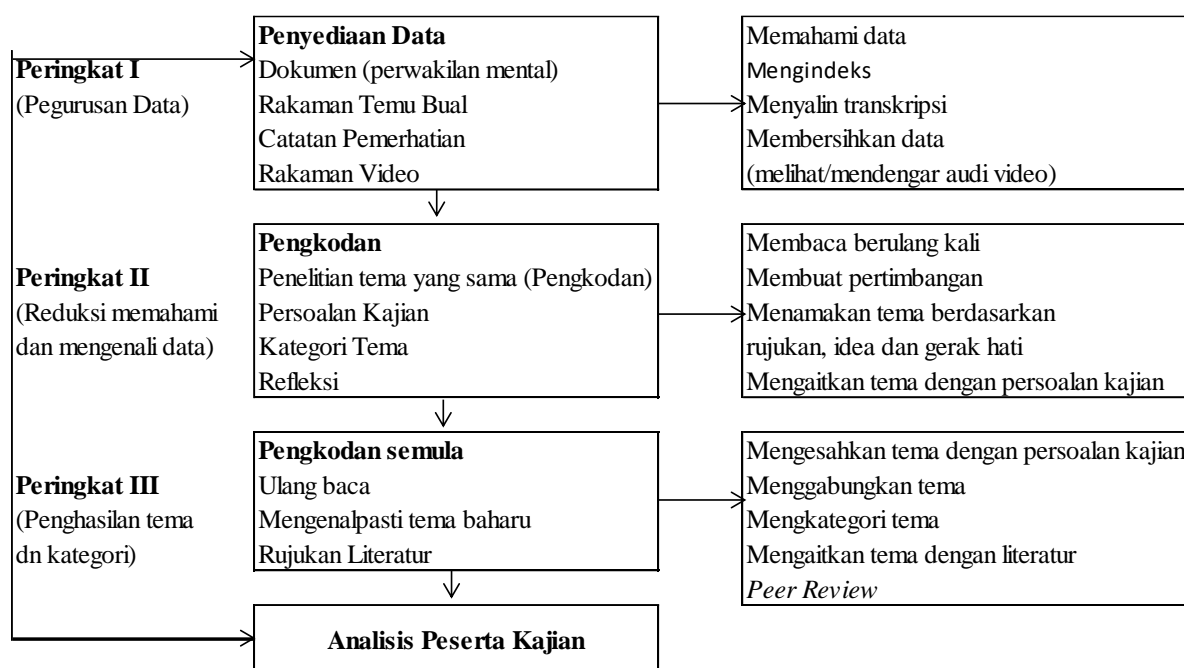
Peringkat I
(Pegurusan Data)

Penyediaan Data
Dokumen (perwakilan mental)
Rakaman Temu Bual
Catatan Pemerhatian
Rakaman Video

Memahami data
Mengindeks
Menyalin transkripsi
Membersihkan data
(melihat/mendengar audi video)

Peringkat II
(Reduksi memahami dan mengenali data)

Pengkodan
Penelitian tema yang sama (Pengkodan)
Persoalan Kajian
Kategori Tema
Refleksi

Membaca berulang kali
Membuat pertimbangan
Menamakan tema berdasarkan rujukan, idea dan gerak hati
Mengaitkan tema dengan persoalan kajian

Peringkat III
(Penghasilan tema dn kategori)

Pengkodan semula
Ulang baca
Mengenalpasti tema baharu
Rujukan Literatur

Mengesahkan tema dengan persoalan kajian
Menggabungkan tema
Mengkategori tema
Mengaitkan tema dengan literatur
Peer Review

Analisis Peserta Kajian